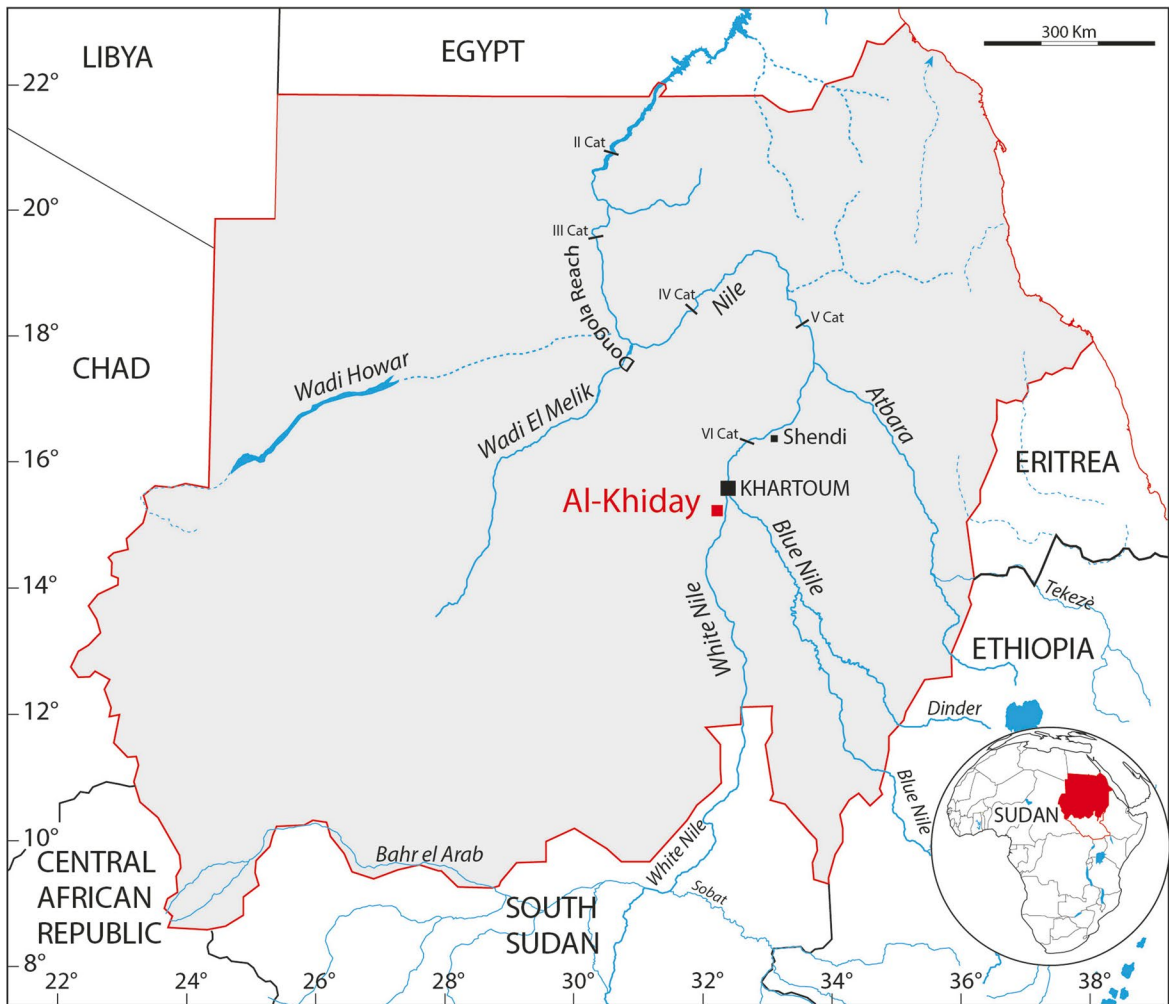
300 Km

LIBYA

EGYPT

22°

II Cat

20°

III Cat

Dongola Reach

IV Cat

Nile

V Cat

18°

CHAD

Wadi Howar

Wadi El Melik

Atbara

VI Cat

Shendi

16°

ERITREA

KHARTOUM

Al-Khiday

Blue Nile

14°

Tekezè

White Nile

ETHIOPIA

12°

Dinder

Blue Nile

SUDAN

10°

CENTRAL AFRICAN REPUBLIC

Bahr el Arab

White Nile

Sobat

SOUTH SUDAN

8°

22°

24°

26°

28°

30°

32°

34°

36°

38°